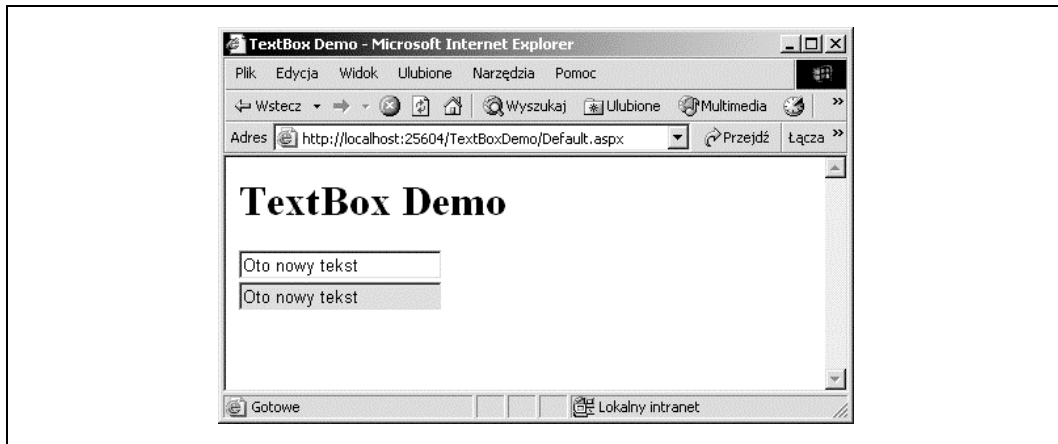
TextBox Demo - Microsoft Internet Explorer

Plik Edycja Widok Ulubione Narzędzia Pomoc

Wstecz Wyszukaj Ulubione Multimedia

Adres http://localhost:25604/TextBoxDemo/Default.aspx Przejdź Łącza

TextBox Demo

Oto nowy tekst

Oto nowy tekst

Gotowe Lokalny intranet